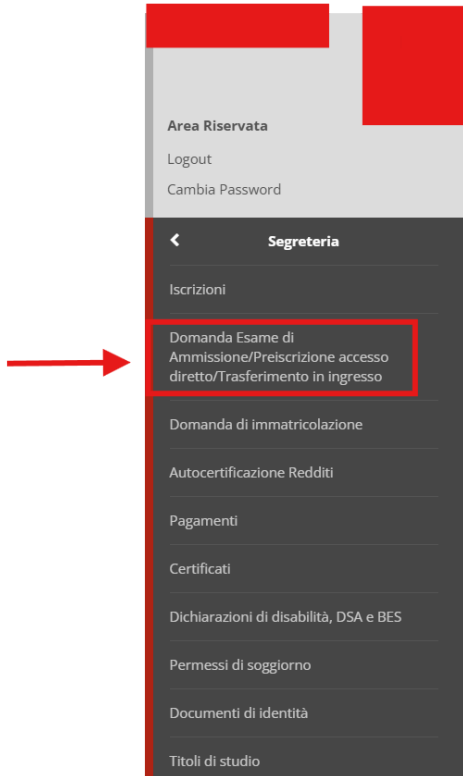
Area Riservata

Logout

Cambia Password

Segreteria

Iscrizioni

Domanda Esame di Ammissione/Preiscrizione accesso diretto/Trasferimento in ingresso

Domanda di immatricolazione

Autocertificazione Redditi

Pagamenti

Certificati

Dichiarazioni di disabilità, DSA e BES

Permessi di soggiorno

Documenti di identità

Titoli di studio